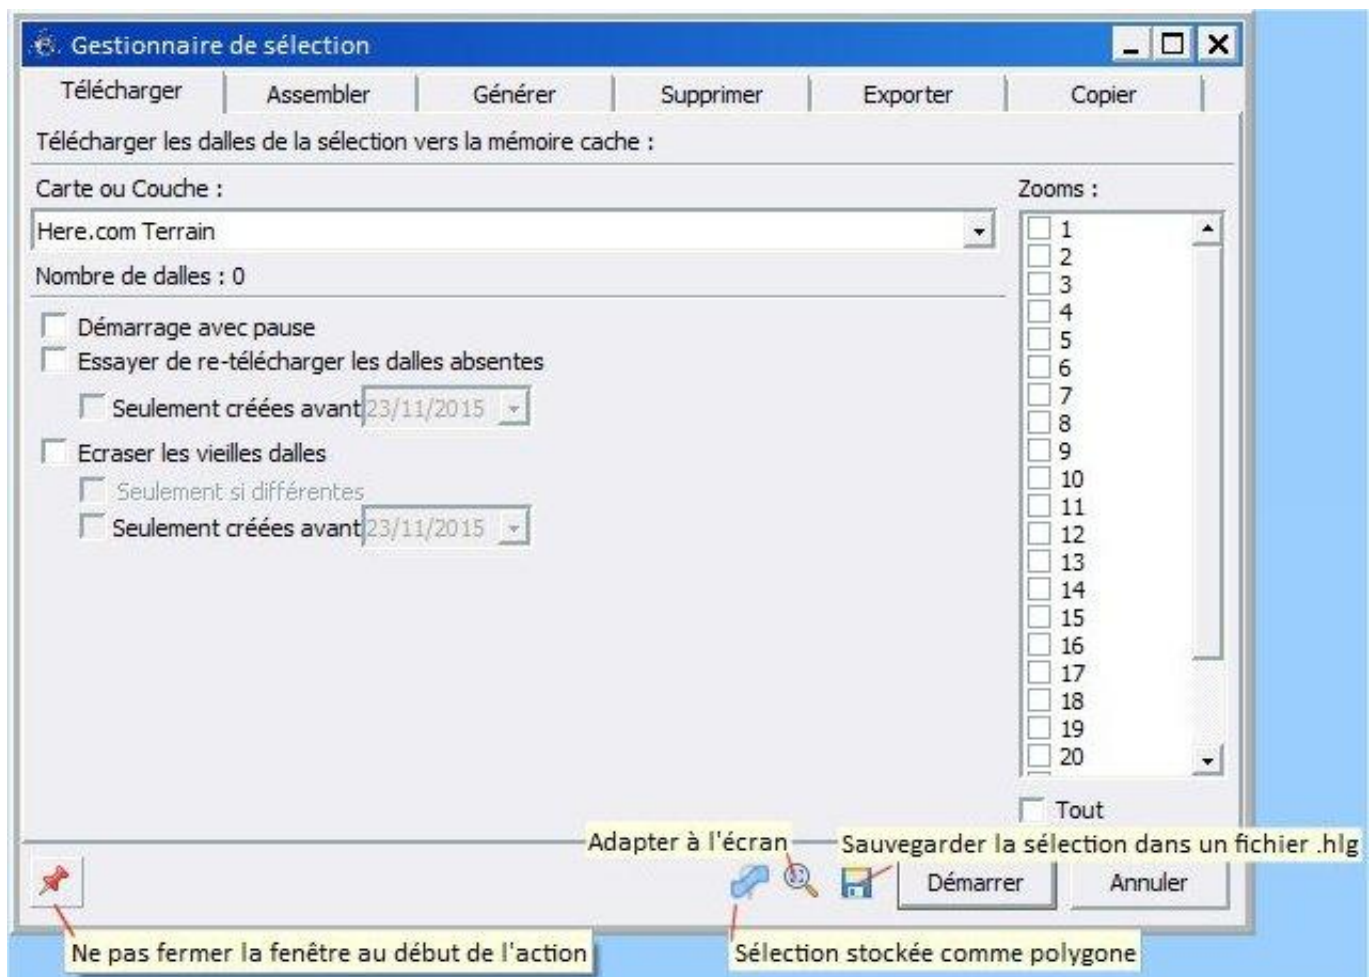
Gestionnaire de sélection

Télécharger | Assembler | Générer | Supprimer | Exporter | Copier

Télécharger les dalles de la sélection vers la mémoire cache :

Carte ou Couche :

Here.com Terrain

Nombre de dalles : 0

Démarrage avec pause

Essayer de re-télécharger les dalles absentes

Seulement créées avant 23/11/2015

Ecraser les vieilles dalles

Seulement si différentes

Seulement créées avant 23/11/2015

Zooms :

1
2
3
4
5
6
7
8
9
10
11
12
13
14
15
16
17
18
19
20

Tout

Adapter à l'écran

Sauvegarder la sélection dans un fichier .hlg

Démarrer

Annuler

Ne pas fermer la fenêtre au début de l'action

Sélection stockée comme polygone